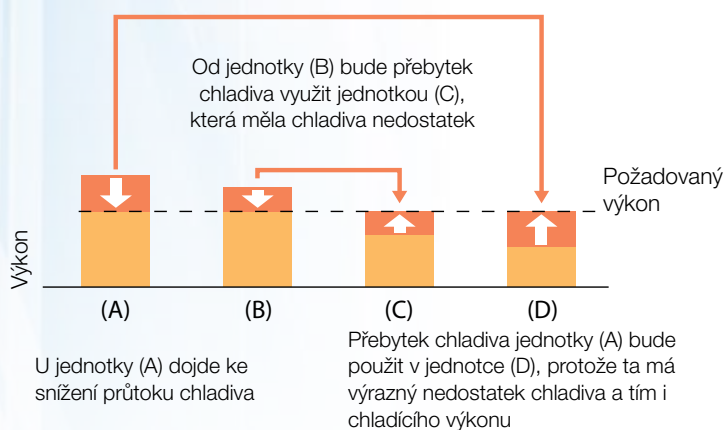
Od jednotky (B) bude přebytek chladiva využit jednotkou (C), která měla chladiva nedostatek

Požadovaný výkon

Výkon

(A)

(B)

(C)

(D)

U jednotky (A) dojde ke snížení průtoku chladiva

Přebytek chladiva jednotky (A) bude použit v jednotce (D), protože ta má výrazný nedostatek chladiva a tím i chladícího výkonu